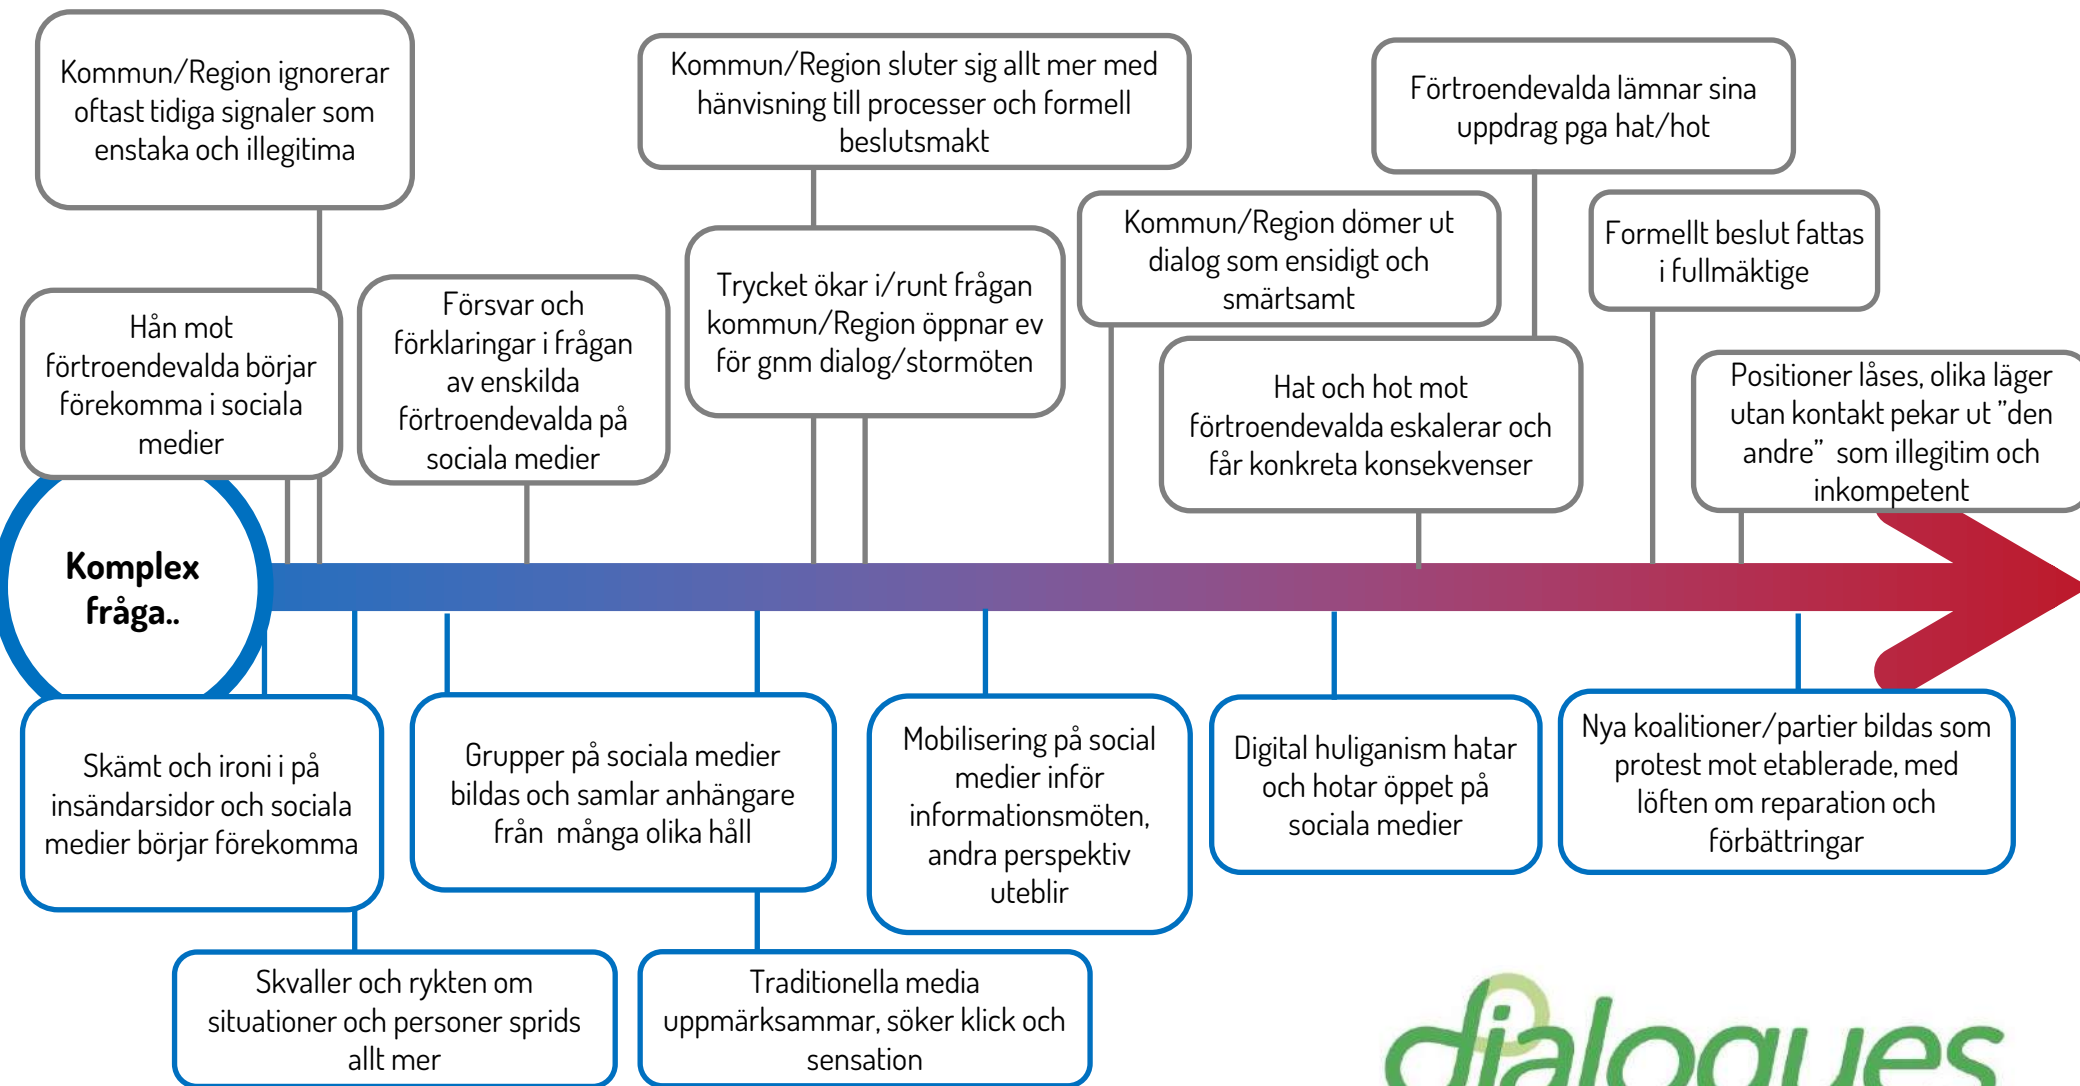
Kommun/Region ignorerar oftast tidiga signaler som enstaka och illegitima

Kommun/Region sluter sig allt mer med hänvisning till processer och formell beslutsmakt

Förtroendevalda lämnar sina uppdrag pga hat/hot

Kommun/Region dömer ut dialog som ensidigt och smärtsamt

Formellt beslut fattas i fullmäktige

Hån mot förtroendevalda börjar förekomma i sociala medier

Försvar och förklaringar i frågan av enskilda förtroendevalda på sociala medier

Trycket ökar i/runt frågan kommun/Region öppnar ev för gnm dialog/stormöten

Hat och hot mot förtroendevalda eskalerar och får konkreta konsekvenser

Positioner låses, olika läger utan kontakt pekar ut ”den andre” som illegitim och inkompetent

Komplex fråga..

Skämt och ironi i på insändarsidor och sociala medier börjar förekomma

Grupper på sociala medier bildas och samlar anhängare från många olika håll

Mobilisering på social medier inför informationsmöten, andra perspektiv uteblir

Digital huliganism hatar och hotar öppet på sociala medier

Nya koalitioner/partier bildas som protest mot etablerade, med löften om reparation och förbättringar

Skvaller och rykten om situationer och personer sprids allt mer

Traditionella media uppmärksammar, söker klick och sensation

dialogues